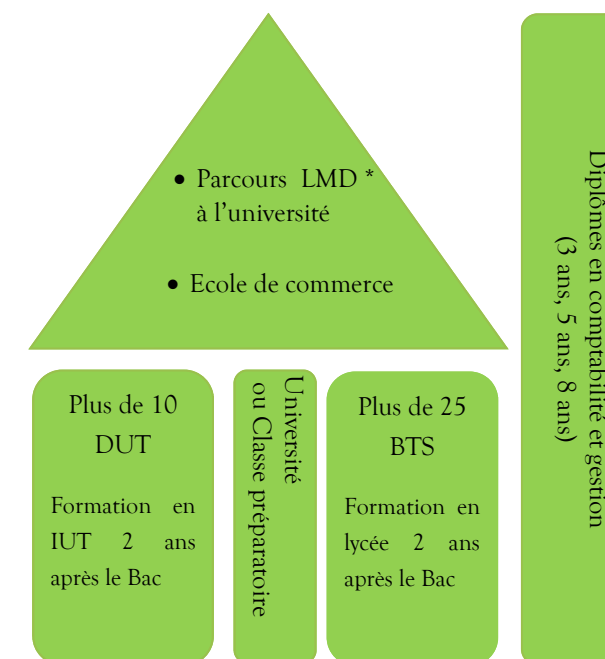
- Parcours LMD * à l'université
- Ecole de commerce

Plus de 10 DUT

Formation en IUT 2 ans après le Bac

Université ou Classe préparatoire

Plus de 25 BTS

Formation en lycée 2 ans après le Bac

Diplômes en comptabilité et gestion (3 ans, 5 ans, 8 ans)